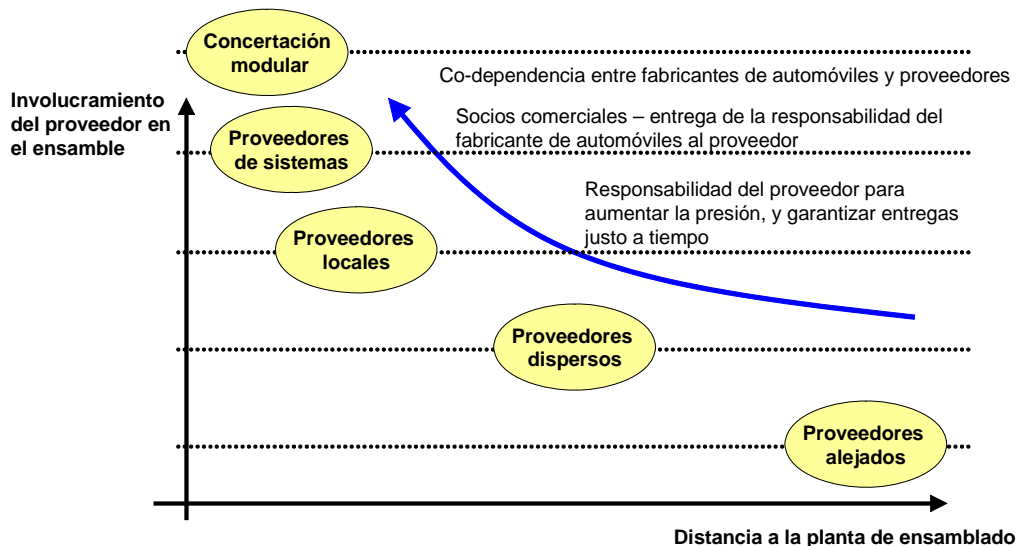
Concertación modular

Co-dependencia entre fabricantes de automóviles y proveedores

Involucramiento del proveedor en el ensamble

Socios comerciales – entrega de la responsabilidad del fabricante de automóviles al proveedor

Proveedores de sistemas

Responsabilidad del proveedor para aumentar la presión, y garantizar entregas justo a tiempo

Proveedores locales

Proveedores dispersos

Proveedores alejados

Distancia a la planta de ensamblado